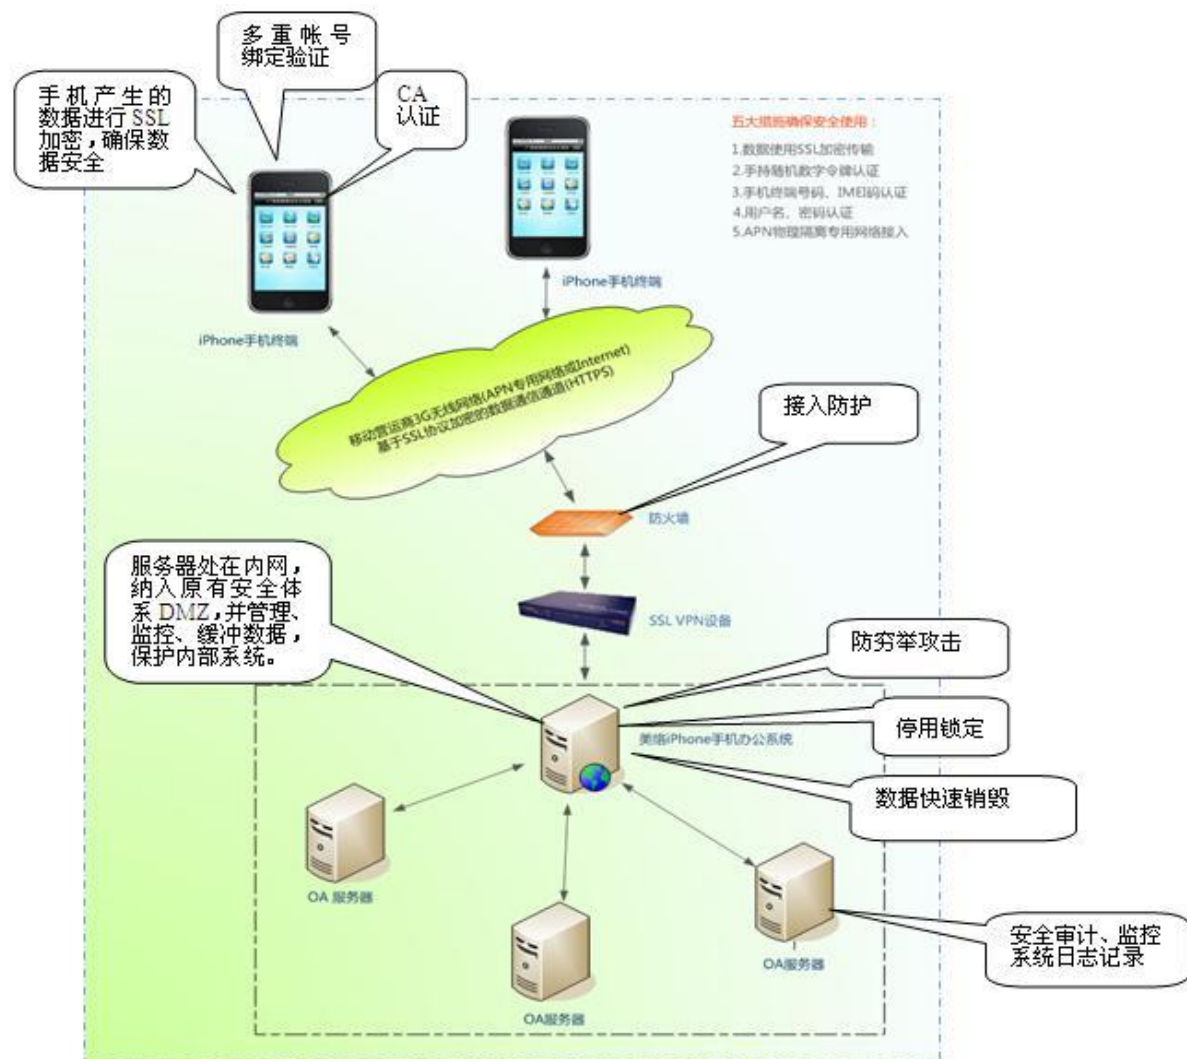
多重帐号绑定验证

手机产生的数据进行SSL加密，确保数据安全

CA认证

五大措施确保安全使用：
1.数据使用SSL加密传输
2.手持随机数字令牌认证
3.手机终端号码、IMEI码认证
4.用户名、密码认证
5.APN物理隔离专用网络接入

iPhone手机终端

iPhone手机终端

移动营运商3G无线网络(APN专用网络或Internet)
基于SSL协议加密的数据通信通道(HTTPS)

接入防护

防火墙

服务器处在内网，纳入原有安全体系DMZ，并管理、监控、缓冲数据，保护内部系统。

SSL VPN设备

防穷举攻击

停用锁定

美络iPhone手机办公系统

数据快速销毁

OA 服务器

OA服务器

OA服务器

安全审计、监控系统日志记录